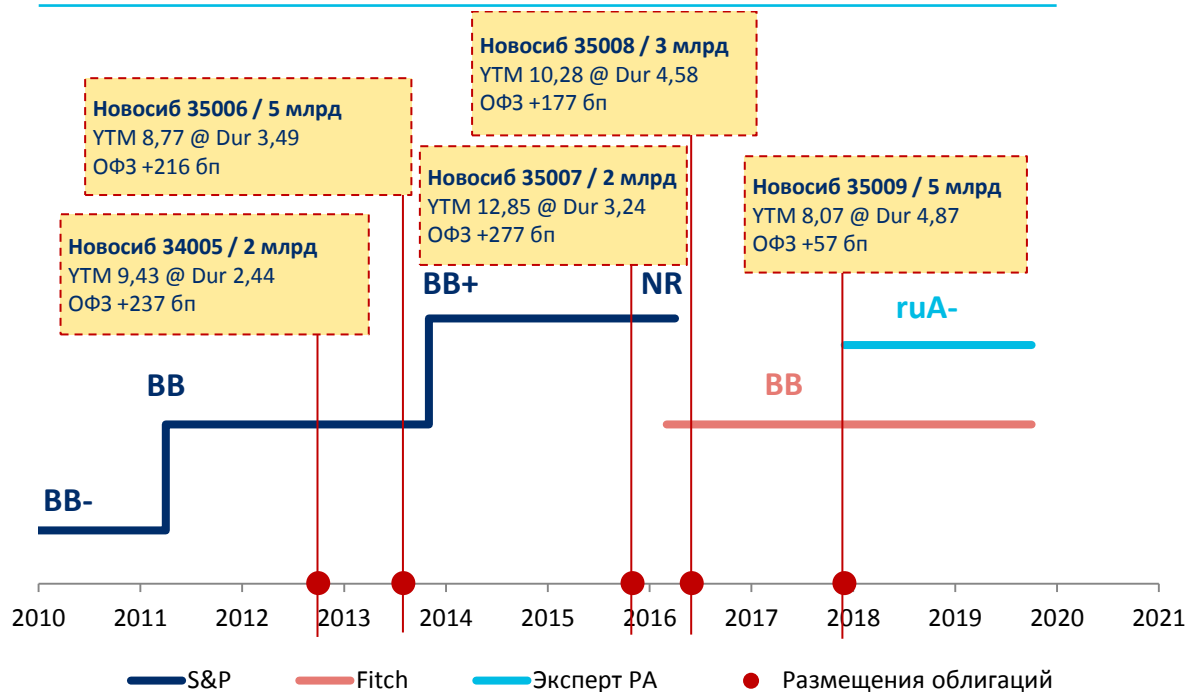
Новосиб 35008 / 3 млрд
YTM 10,28 @ Dur 4,58
ОФЗ +177 бп

Новосиб 35006 / 5 млрд
YTM 8,77 @ Dur 3,49
ОФЗ +216 бп

Новосиб 35007 / 2 млрд
YTM 12,85 @ Dur 3,24
ОФЗ +277 бп

Новосиб 35009 / 5 млрд
YTM 8,07 @ Dur 4,87
ОФЗ +57 бп

Новосиб 34005 / 2 млрд
YTM 9,43 @ Dur 2,44
ОФЗ +237 бп

BB+

NR

ruA-

BB

BB

BB-

2010 2011 2012 2013 2014 2015 2016 2017 2018 2019 2020 2021

S&P Fitch Эксперт РА Размещения облигаций